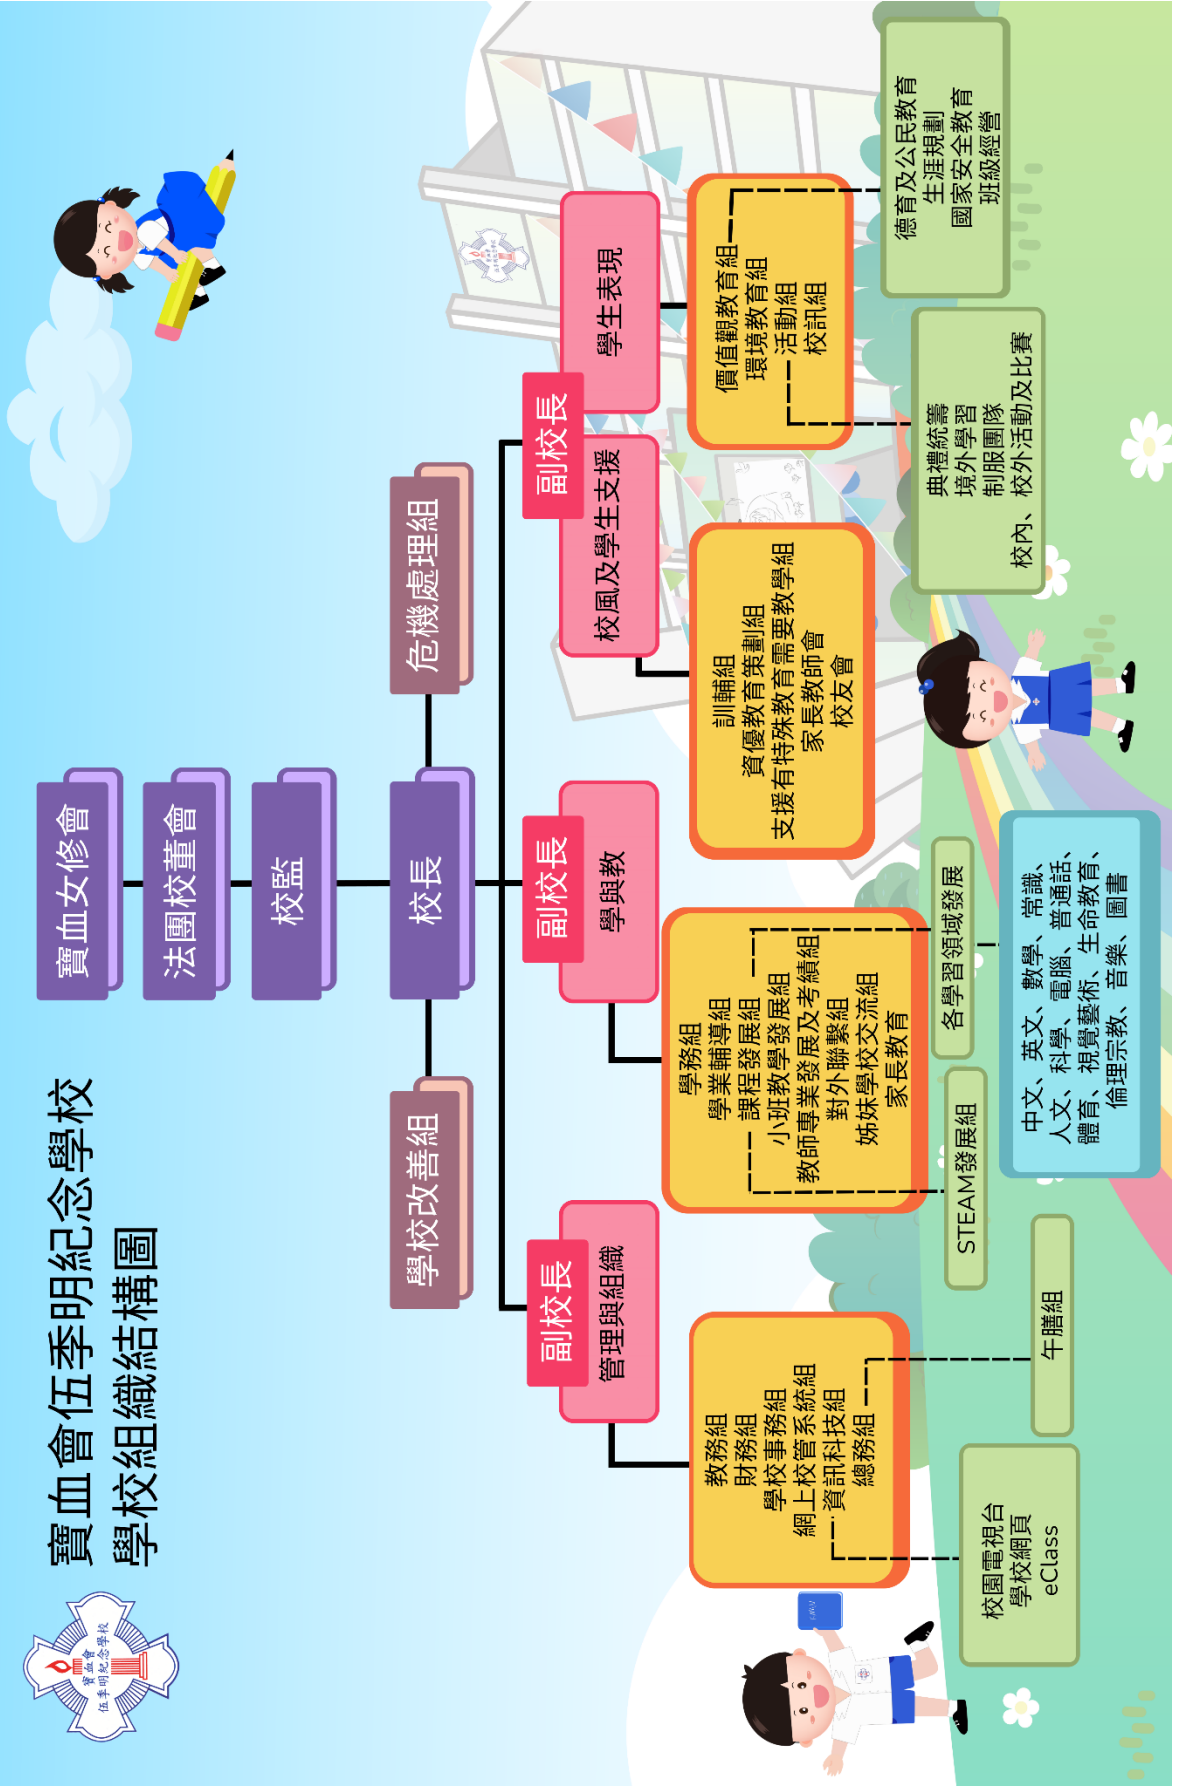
寶血會伍季明紀念學校
學校組織結構圖

寶血會伍季明紀念學校

寶血女修會

法團校董會

校監

校長

學校改善組

危機處理組

副校長
管理與組織

教務組
財務組
學校事務組
網上校管系統組
資訊科技組
總務組

校園電視台
學校網頁
eClass

午膳組

副校長
學與教

學務組
學業輔導組
課程發展組
小班教學發展組
教師專業發展及考績組
對外聯繫組
姊妹學校交流組
家長教育

STEAM發展組

各學習領域發展

中文、英文、數學、常識、人文、科學、電腦、普通話、體育、視覺藝術、生命教育、倫理宗教、音樂、圖書

副校長
校風及學生支援

訓輔組
資優教育策劃組
支援有特殊教育需要教學組
家長教師會
校友會

學生表現

價值觀教育組
環境教育組
活動組
校訊組

典禮統籌
境外學習
制服團隊
校內、校外活動及比賽

德育及公民教育
生涯規劃
國家安全教育
班級經營